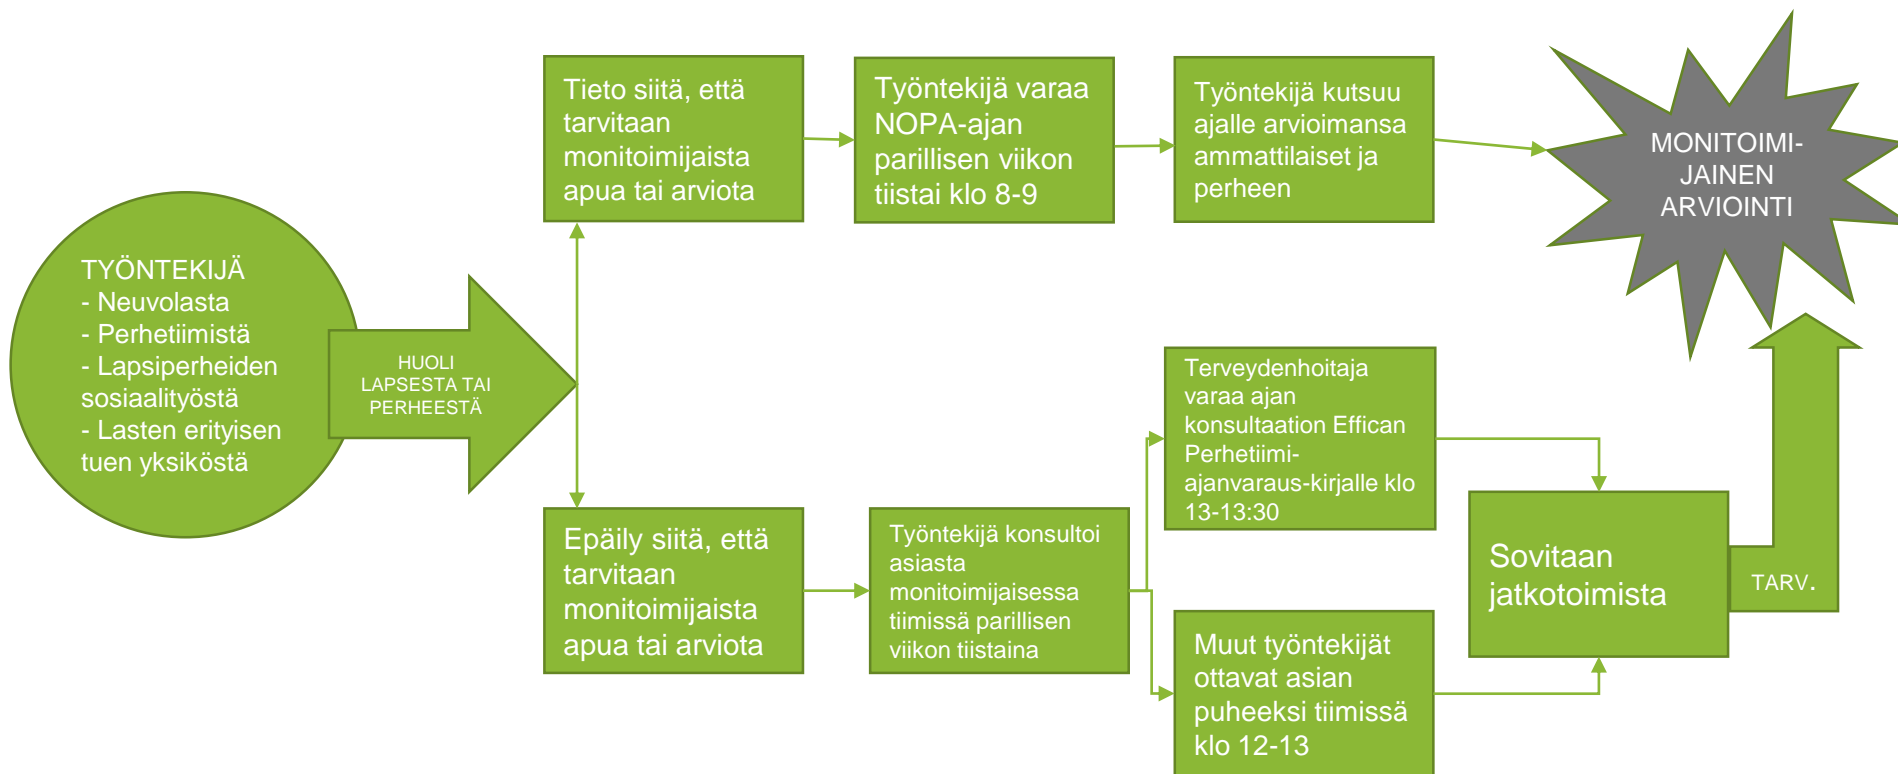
TYÖNTEKIJÄ
- Neuvolasta
- Perhetiimistä
- Lapsiperheiden sosiaalityöstä
- Lasten erityisen tuen yksiköstä

HUOLI LAPSESTA TAI PERHEESTÄ

Tieto siitä, että tarvitaan monitoimijaista apua tai arviota

Työntekijä varaa NOPA-ajan parillisen viikon tiistai klo 8-9

Työntekijä kutsuu ajalle arvioimansa ammattilaiset ja perheen

MONITOIMI-JAINEN ARVIOINTI

Epäily siitä, että tarvitaan monitoimijaista apua tai arviota

Työntekijä konsultoi asiasta monitoimijaisessa tiimissä parillisen viikon tiistaina

Terveydenhoitaja varaa ajan konsultaation Effican Perhetiimi-ajanvaraus-kirjalle klo 13-13:30

Muut työntekijät ottavat asian puheeksi tiimissä klo 12-13

Sovitaan jatkotoimista

TARV.